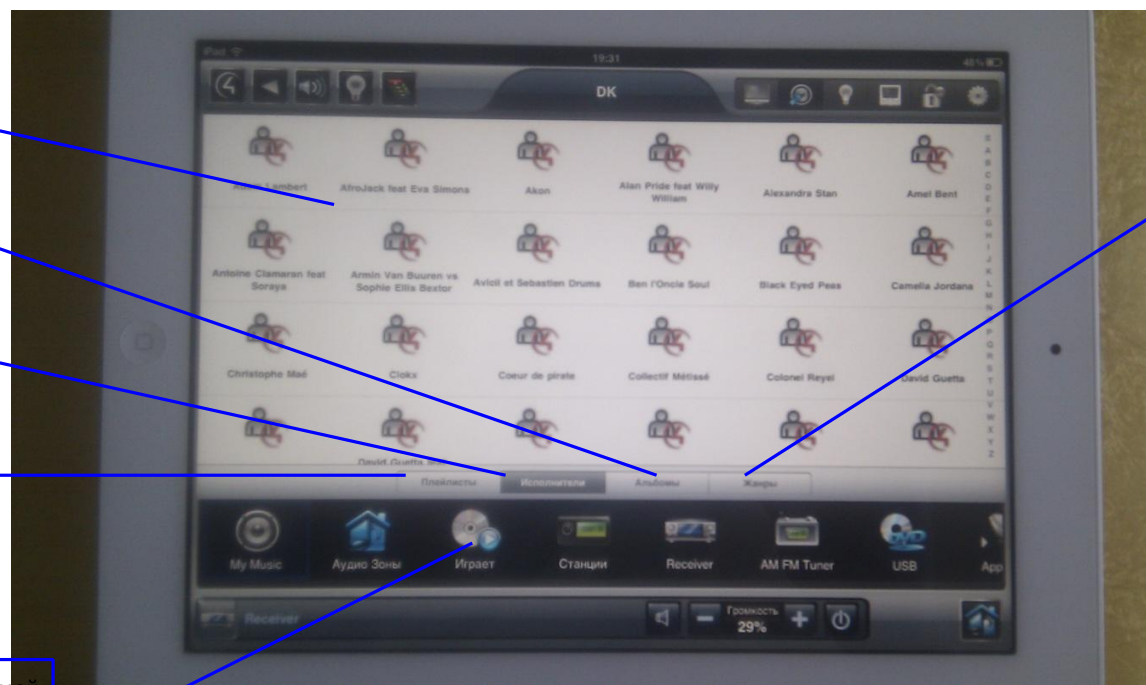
iPad
19:31
46%

DK

Adam Lambert
AfroJack feat Eva Simons
Akon
Alan Pride feat Willy William
Alexandra Stan
Amel Bent

Antoine Clamaran feat Soraya
Armin Van Buuren vs Sophie Ellis Bextor
Avicii et Sebastien Drums
Ben l'Oncle Soul
Black Eyed Peas
Camelia Jordana

Christophe Maé
Clokx
Coeur de pirate
Collectif Métissé
Colonel Reyel
David Guetta

David Guetta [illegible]

A B C D E F G H I J K L M N O P Q R S T U V W X Y Z

Плейлисты
Исполнители
Альбомы
Жанры

My Music
Аудио Зоны
Играет
Станции
Receiver
AM FM Tuner
USB
App

Receiver
Громкость
29%